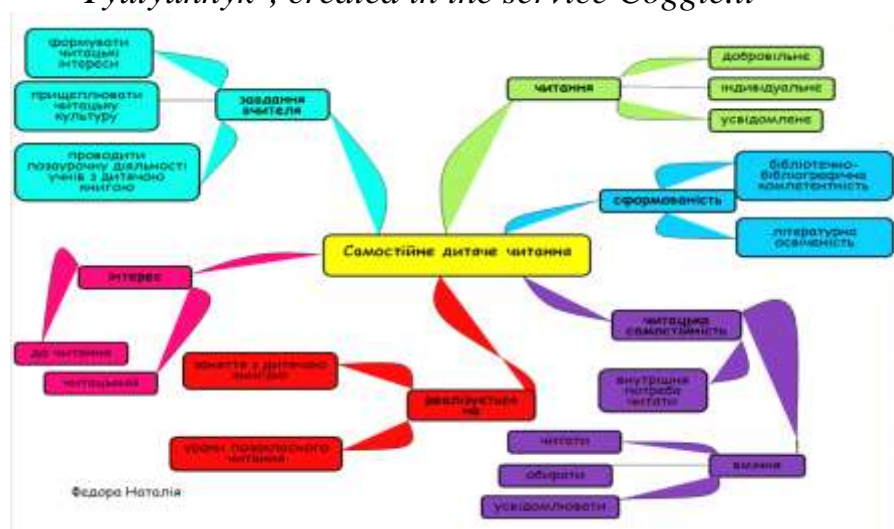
Fyuayannyk", created in the service Coggle.it

Самостійне дитяче читання

завдання вчителя

формувати читацькі інтереси

прищеплювати читацьку культуру

проводити позаурочну діяльності учнів з дитячою книгою

читання

добровільне

індивідуальне

усвідомлене

сформованість

бібліотечно-бібліографічна компетентність

літературна освіченість

інтерес

до читання

читацький

реалізується на

заняття з дитячою книгою

уроки позакласного читання

читацька самостійність

внутрішня потреба читати

вміння

читати

обирати

усвідомлювати

Федора Наталія